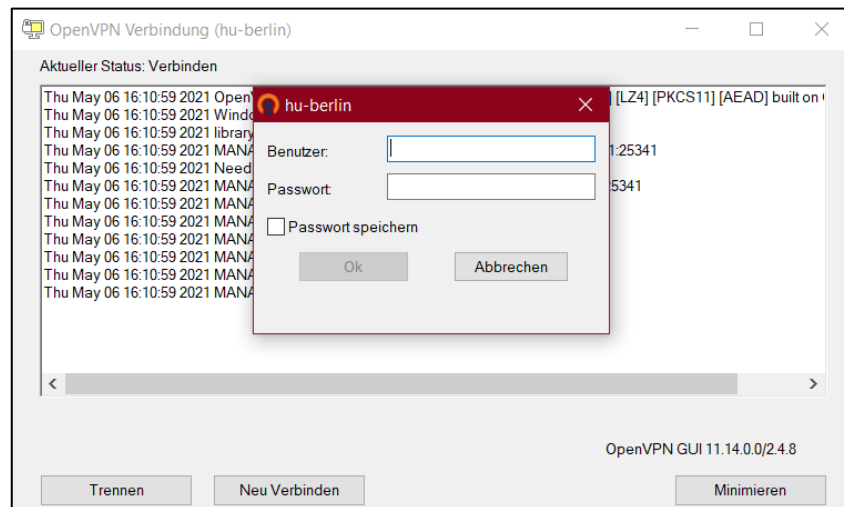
OpenVPN Verbindung (hu-berlin)

Aktueller Status: Verbinden

Thu May 06 16:10:59 2021 OpenV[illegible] [LZ4] [PKCS11] [AEAD] built on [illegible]
Thu May 06 16:10:59 2021 Windo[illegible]
Thu May 06 16:10:59 2021 library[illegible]
Thu May 06 16:10:59 2021 MANA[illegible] 1:25341
Thu May 06 16:10:59 2021 Need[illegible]
Thu May 06 16:10:59 2021 MANA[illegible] 5341
Thu May 06 16:10:59 2021 MANA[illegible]
Thu May 06 16:10:59 2021 MANA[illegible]
Thu May 06 16:10:59 2021 MANA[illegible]
Thu May 06 16:10:59 2021 MANA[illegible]
Thu May 06 16:10:59 2021 MANA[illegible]
Thu May 06 16:10:59 2021 MANA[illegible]

hu-berlin

Benutzer:

Passwort:

Passwort speichern

Ok

Abbrechen

OpenVPN GUI 11.14.0.0/2.4.8

Trennen

Neu Verbinden

Minimieren